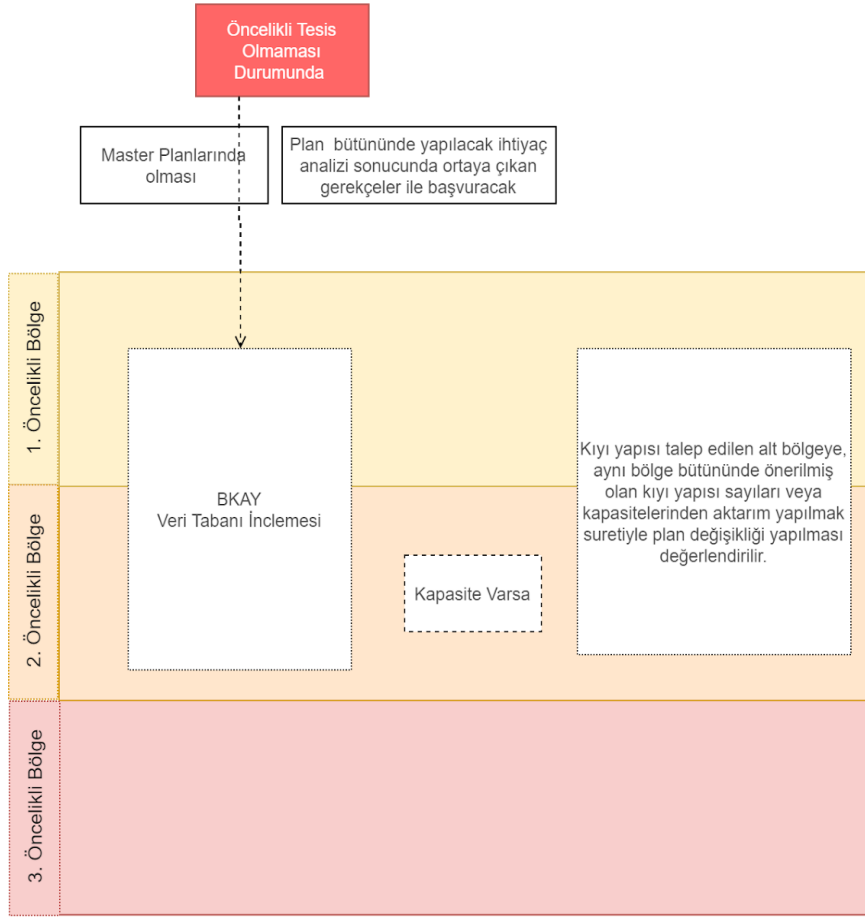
Öncelikli Tesis Olmaması Durumunda

Master Planlarında olması

Plan bütününde yapılacak ihtiyaç analizi sonucunda ortaya çıkan gerekçeler ile başvuracak

1. Öncelikli Bölge

2. Öncelikli Bölge

3. Öncelikli Bölge

BKAY
Veri Tabanı İnclemesi

Kapasite Varsa

Kıyı yapısı talep edilen alt bölgeye, aynı bölge bütününde önerilmiş olan kıyı yapısı sayıları veya kapasitelerinden aktarım yapılmak suretiyle plan değişikliği yapılması değerlendirilir.